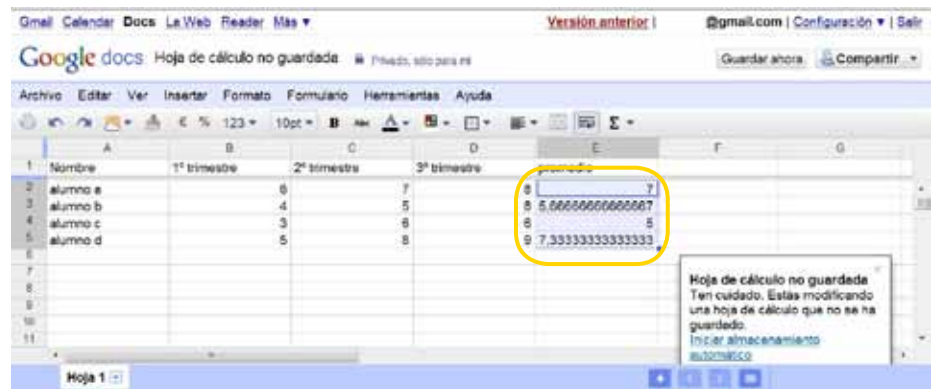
Gmail Calendar Docs La Web Reader Más ▾

Versión anterior | @gmail.com | Configuración ▾ | Salir

Google docs Hoja de cálculo no guardada Privado, sólo para mí

Guardar ahora Compartir ▾

Archivo Editar Ver Insertar Formato Formulario Herramientas Ayuda

€ % 123 ▾ 10pt ▾ B abc A ▾ Σ ▾

| | A | B | C | D | E | F | G |
|---|---|---|---|---|---|---|---|
| 1 | Nombre | 1º trimestre | 2º trimestre | 3º trimestre | promedio | | |
| 2 | alumno a | 6 | 7 | 8 | 7 | | |
| 3 | alumno b | 4 | 5 | 8 | 5,66666666666667 | | |
| 4 | alumno c | 3 | 6 | 6 | 5 | | |
| 5 | alumno d | 5 | 8 | 9 | 7,33333333333333 | | |
| 6 | | | | | | | |
| 7 | | | | | | | |
| 8 | | | | | | | |
| 9 | | | | | | | |
| 10 | | | | | | | |
| 11 | | | | | | | |

Hoja de cálculo no guardada
Ten cuidado. Estás modificando una hoja de cálculo que no se ha guardado.
Iniciar almacenamiento automático

Hoja 1